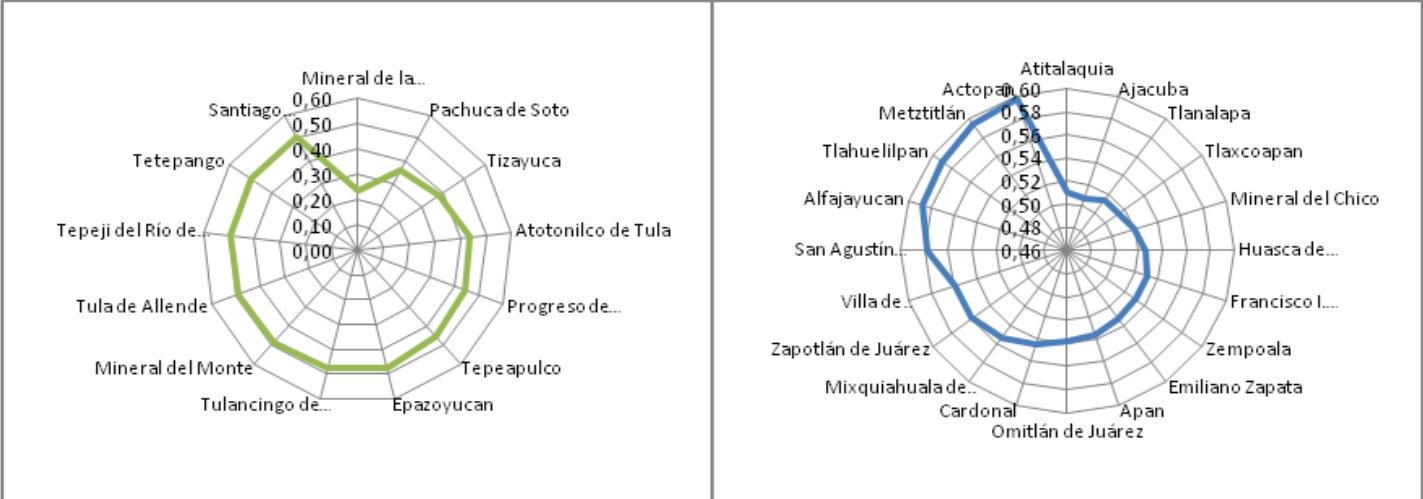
Mineral de la...
Pachuca de Soto
Tizayuca
Atotonilco de Tula
Progreso de...
Tepeapulco
Epazoyucan
Tulancingo de...
Mineral del Monte
Tula de Allende
Tepeji del Río de...
Tetepango
Santiago
0,60
0,50
0,40
0,30
0,20
0,10
0,00

Atitalaquia
Ajacuba
Tlanalapa
Tlaxcoapan
Mineral del Chico
Huasca de...
Francisco I....
Zempoala
Emiliano Zapata
Apan
Omitlán de Juárez
Cardonal
Mixquiahuala de...
Zapotlán de Juárez
Villa de...
San Agustín...
Alfajayucan
Tlahuelilpan
Metztitlán
Actopan
0,60
0,58
0,56
0,54
0,52
0,50
0,48
0,46